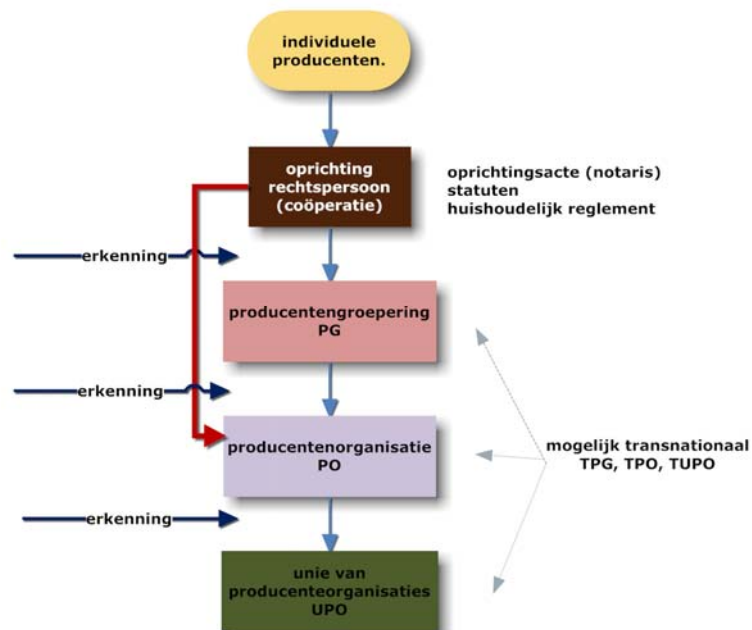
individuele producenten.

oprichting rechtspersoon (coöperatie)

oprichtingsacte (notaris)
statuten
huishoudelijk reglement

erkenning

producentengroepering PG

erkenning

producentenorganisatie PO

mogelijk transnationaal
TPG, TPO, TUPO

erkenning

unie van producenteorganisaties UPO